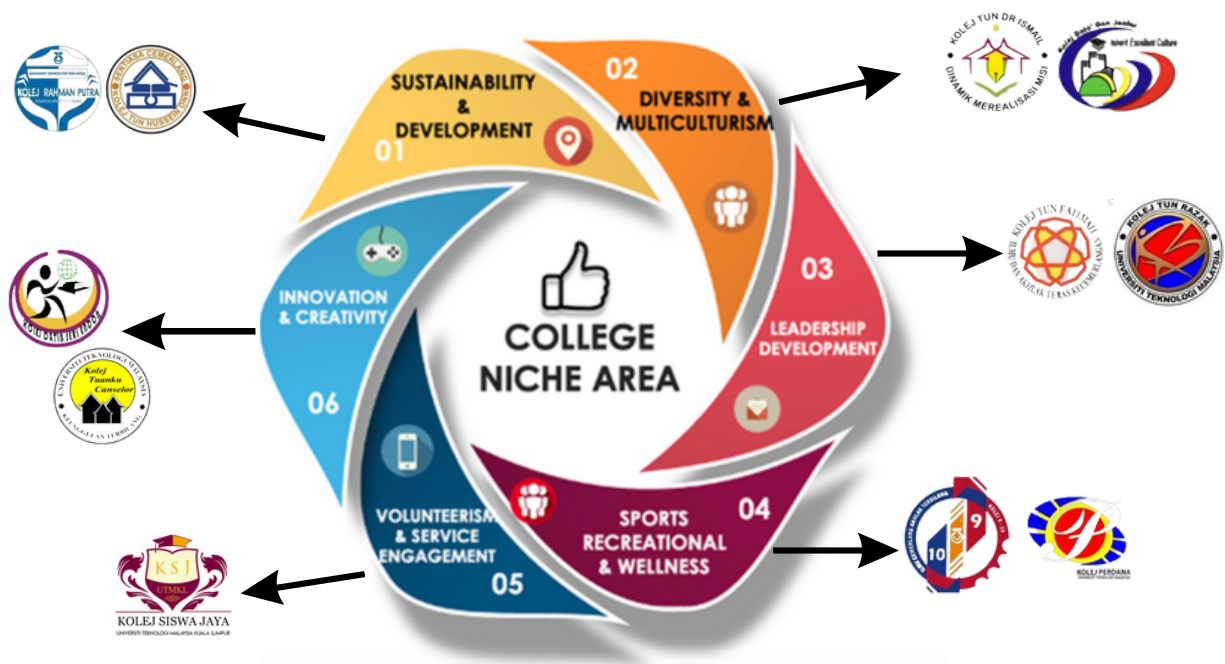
SUSTAINABILITY & DEVELOPMENT
01

02
DIVERSITY & MULTICULTURISM

03
LEADERSHIP DEVELOPMENT

04
SPORTS RECREATIONAL & WELLNESS

VOLUNTEERISM & SERVICE ENGAGEMENT
05

06
INNOVATION & CREATIVITY

COLLEGE NICHE AREA

KOLEJ RAHMAN PUTRA
UNIVERSITI TEKNOLOGI MALAYSIA
SENTIASA CEMERLANG
KOLEJ TUN HUSSEIN ONN

KOLEJ TUN DR ISMAIL
DINAMIK MEREALISASI MISI
Kolej Dato' Onn Jaafar
Instill Excellent Culture

KOLEJ TUN FATIMAH
ILMU DAN AKHLAK TERAS KECEMERLANGAN
KOLEJ TUN RAZAK
UNIVERSITI TEKNOLOGI MALAYSIA

KOLEJ DATIN SERI ENDON
UNIVERSITI TEKNOLOGI MALAYSIA
Kolej Tuanku Canselor
KETANGGUHAN TERBILANG

KSJ
UTMKL
KOLEJ SISWA JAYA
UNIVERSITI TEKNOLOGI MALAYSIA KUALA LUMPUR

10
9
KOLEJ PERDANA
UNIVERSITI TEKNOLOGI MALAYSIA